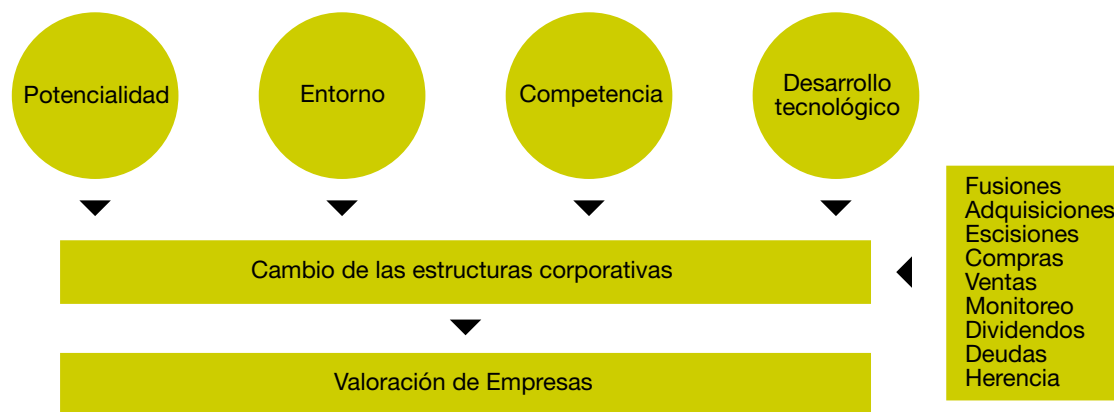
Potencialidad

Entorno

Competencia

Desarrollo tecnológico

Fusiones
Adquisiciones
Escisiones
Compras
Ventas
Monitoreo
Dividendos
Deudas
Herencia

Cambio de las estructuras corporativas

Valoración de Empresas